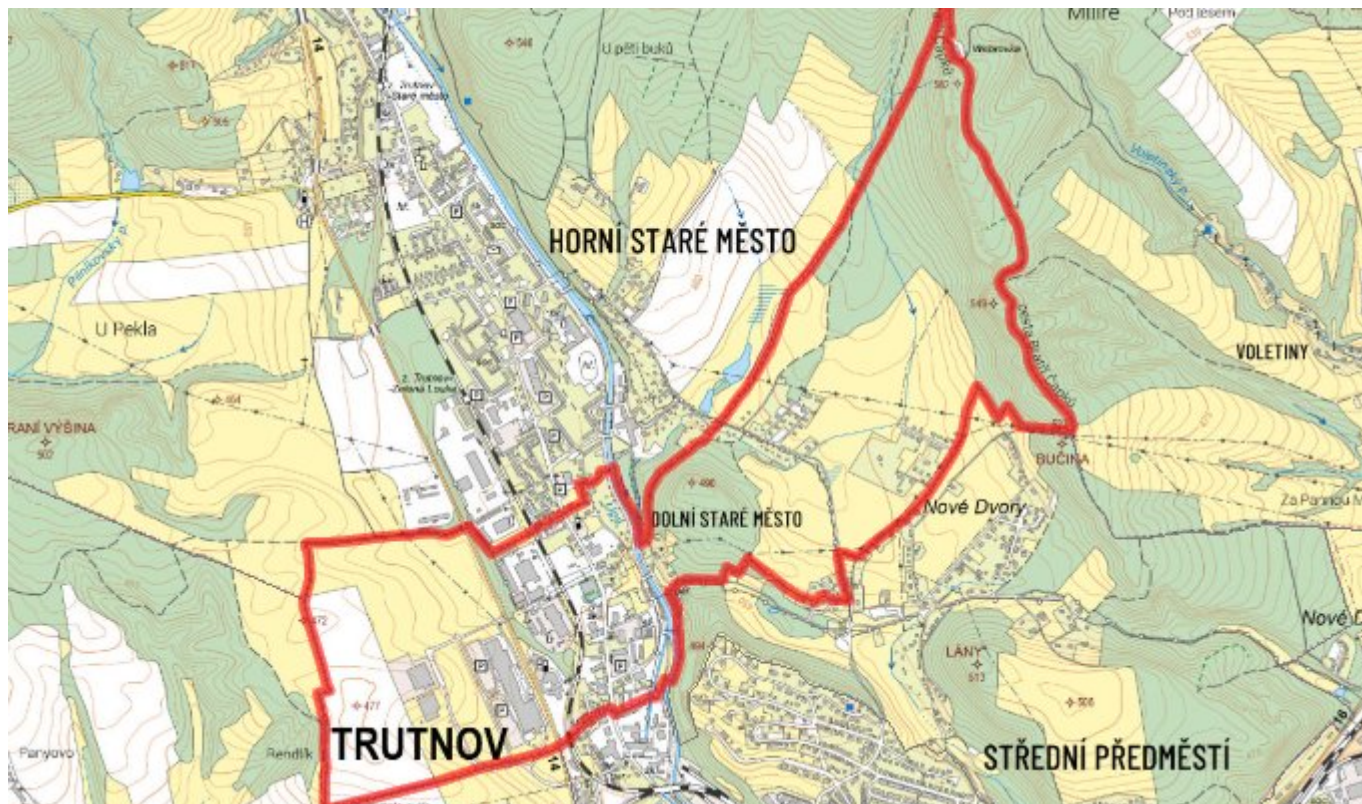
Mlýře
Pod lesem
U pěti buků
546
517
516
14
Trutnov Staré město
Wezerovka
580
HORNÍ STARÉ MĚSTO
Voletinský p.
Pekelský p.
U Pekla
549
VOLETINY
Trutnov Zelená louka
RANÍ VÝŠINA
502
BUČINA
Za Pannou Marií
496
DOLNÍ STARÉ MĚSTO
Nové Dvory
572
Nové D
LÁNY
513
477
506
TRUTNOV
Parvovo
Rendlík
14
STŘEDNÍ PŘEDMĚSTÍ
16